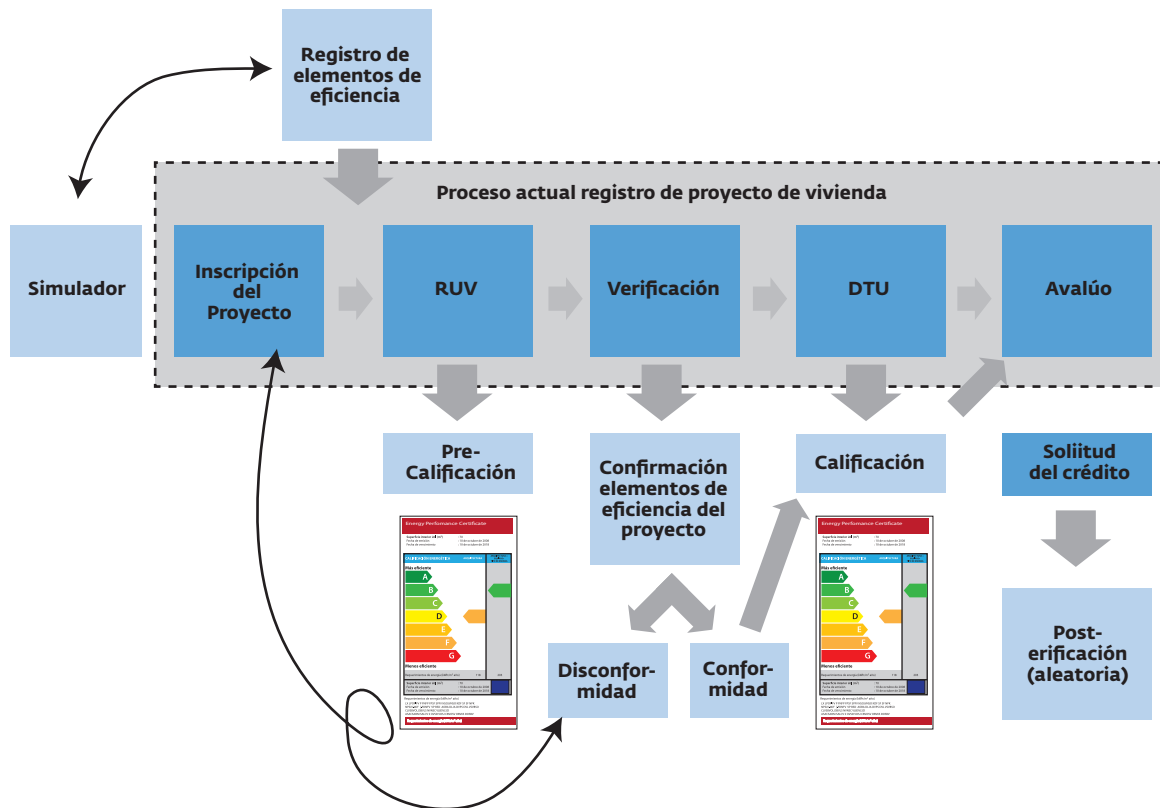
Registro de elementos de eficiencia

Proceso actual registro de proyecto de vivienda

Simulador

Inscripción del Proyecto

RUV

Verificación

DTU

Avalúo

Pre-Calificación

Confirmación elementos de eficiencia del proyecto

Calificación

Soliitud del crédito

Energy Performance Certificate

Más eficiente

A

B

C

D

E

F

G

Menos eficiente

Disconfor-midad

Confor-midad

Energy Performance Certificate

Más eficiente

A

B

C

D

E

F

G

Menos eficiente

Post-erificación (aleatoria)